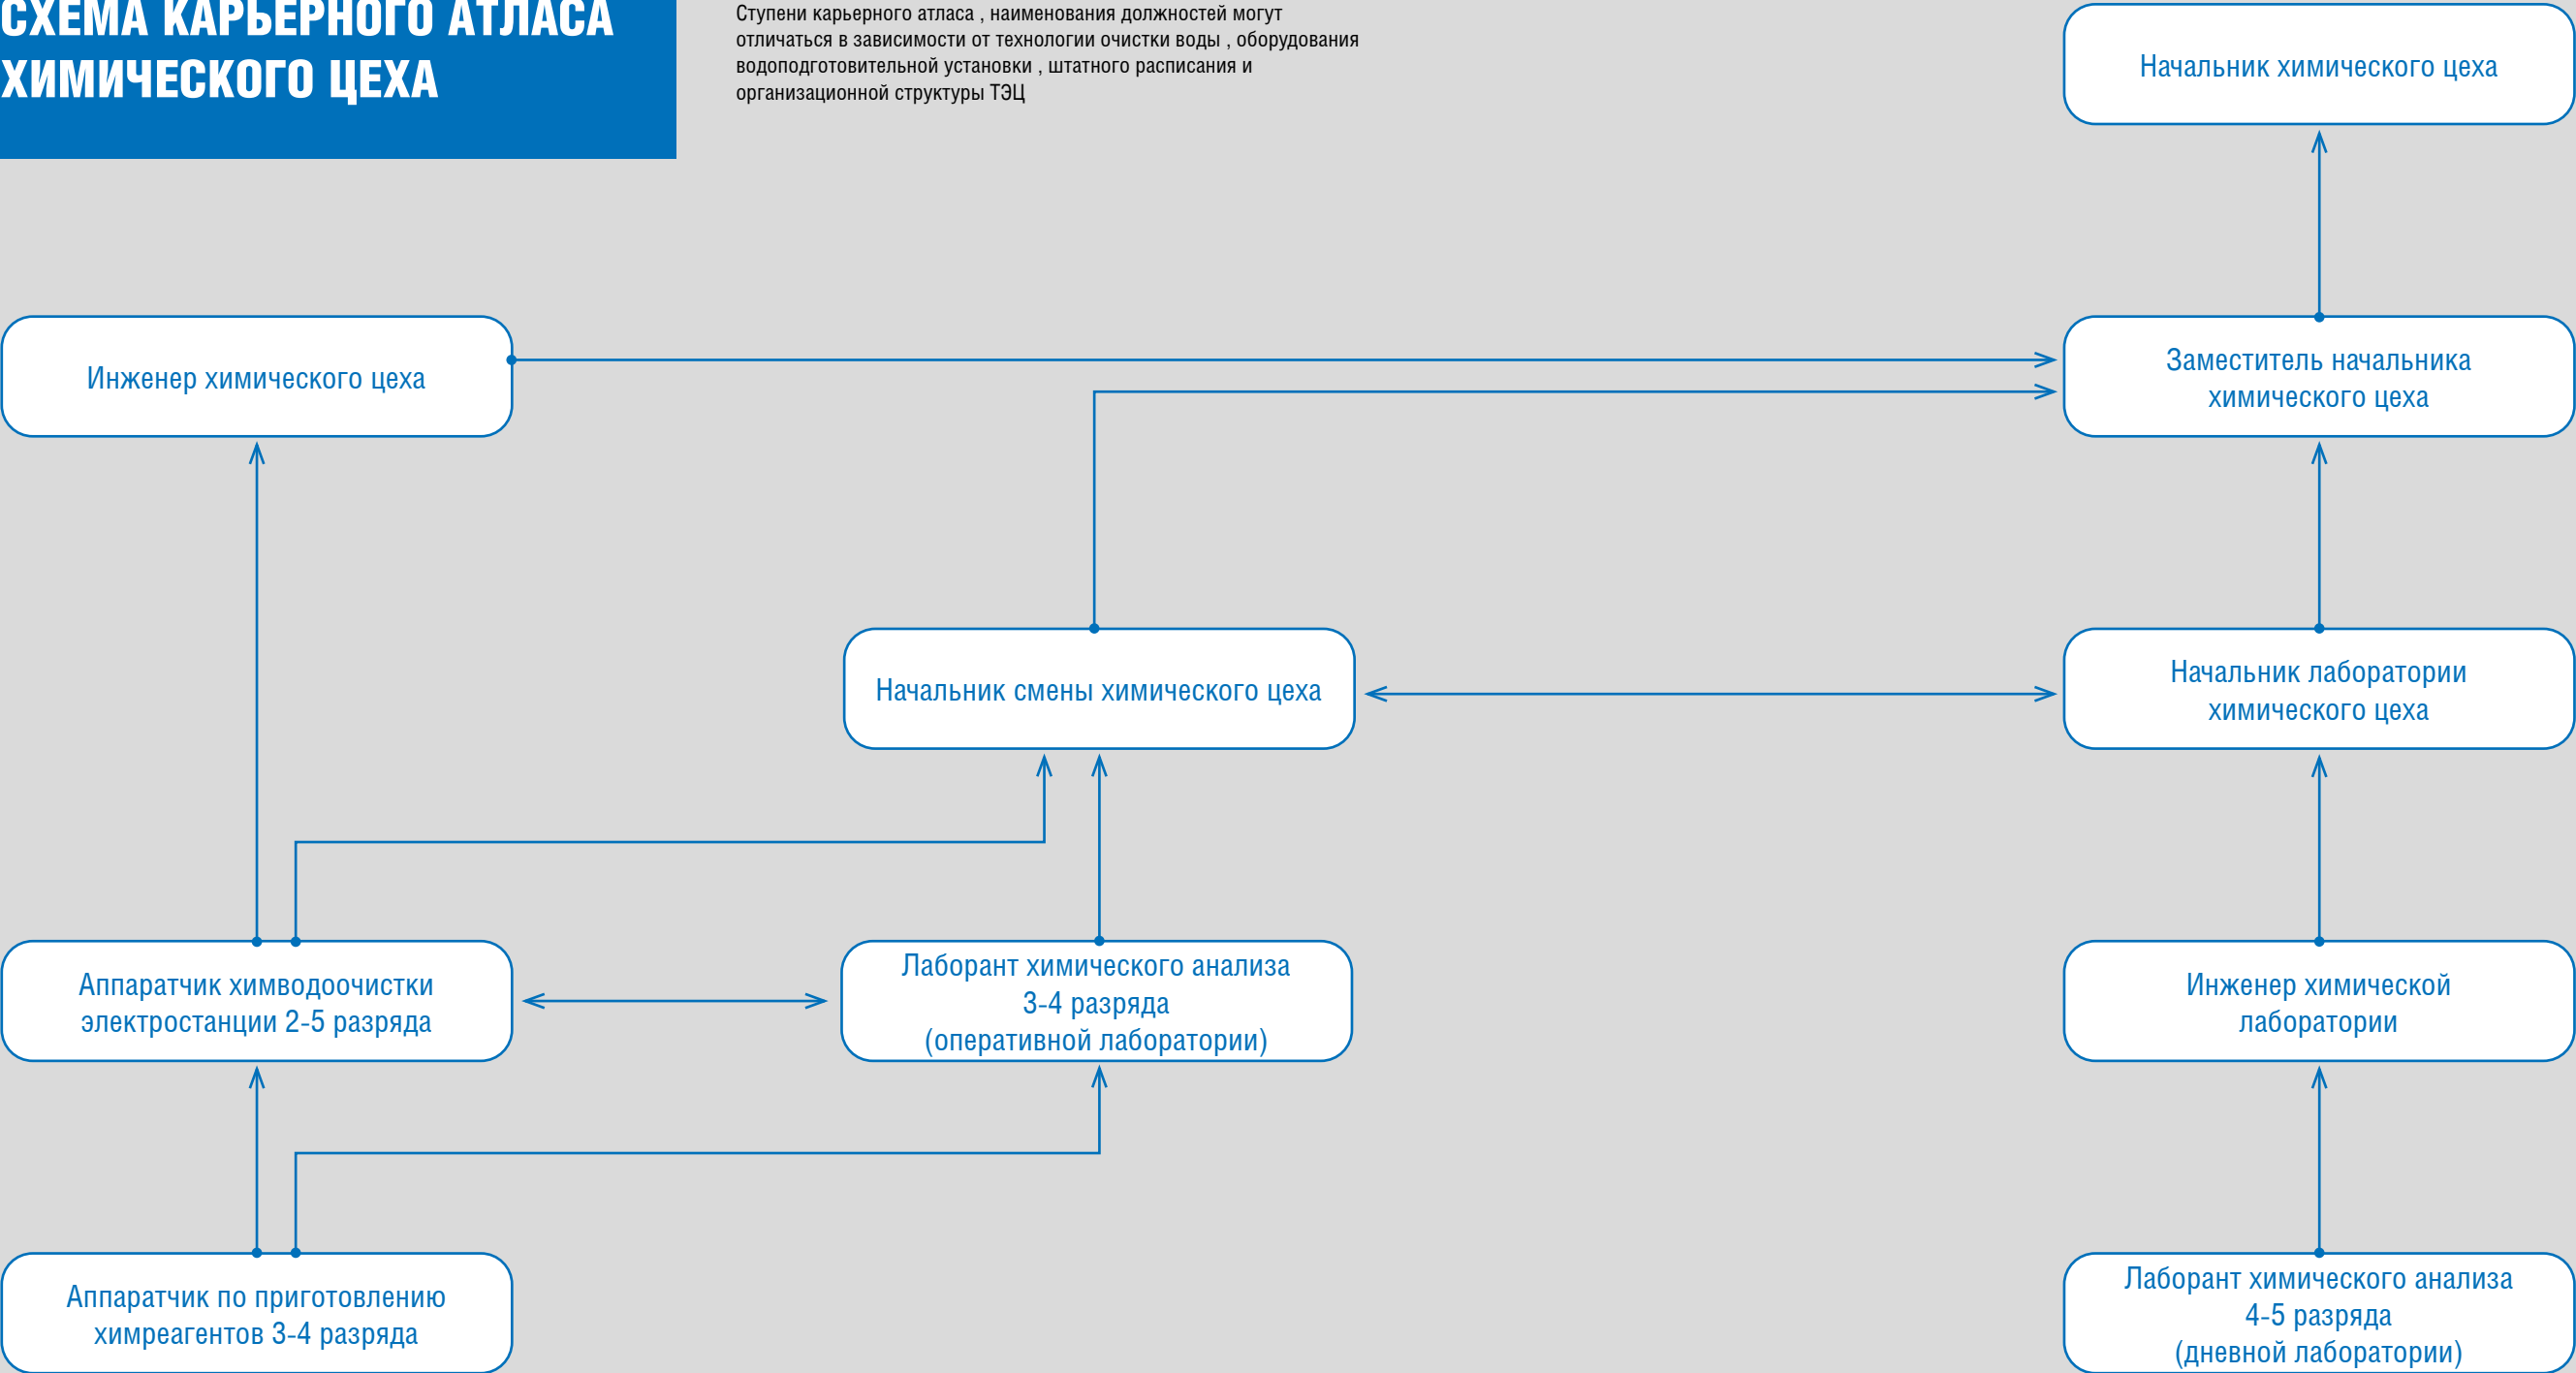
СХЕМА КАРЬЕРНОГО АТЛАСА ХИМИЧЕСКОГО ЦЕХА

Ступени карьерного атласа , наименования должностей могут отличаться в зависимости от технологии очистки воды , оборудования водоподготовительной установки , штатного расписания и организационной структуры ТЭЦ

Начальник химического цеха

Инженер химического цеха

Заместитель начальника химического цеха

Начальник смены химического цеха

Начальник лаборатории химического цеха

Аппаратчик химводоочистки электростанции 2-5 разряда

Лаборант химического анализа 3-4 разряда (оперативной лаборатории)

Инженер химической лаборатории

Аппаратчик по приготовлению химреагентов 3-4 разряда

Лаборант химического анализа 4-5 разряда (дневной лаборатории)